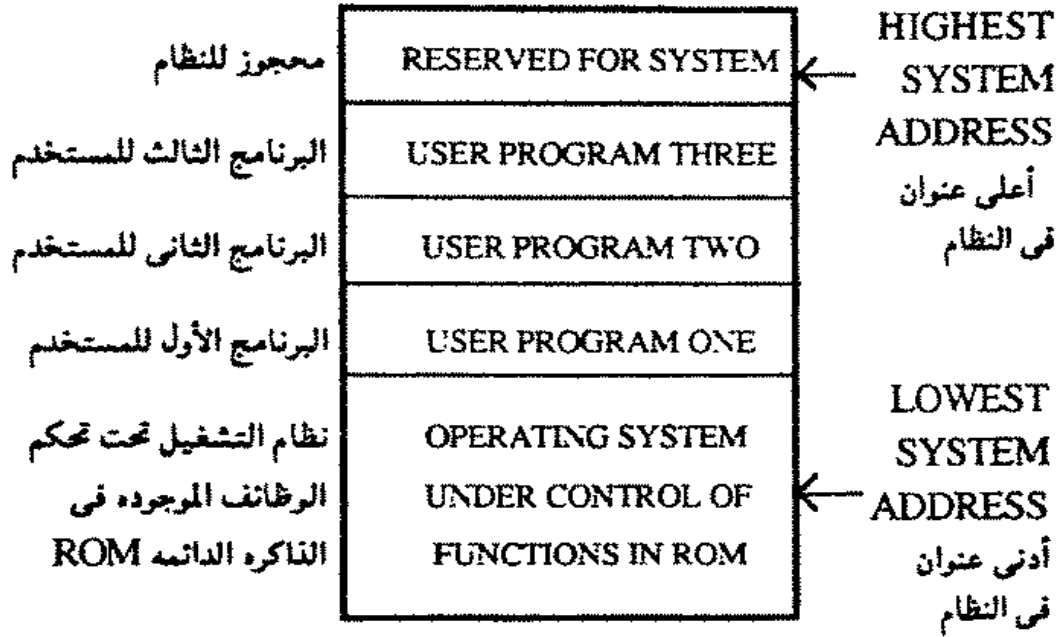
محجوز للنظام
RESERVED FOR SYSTEM
HIGHEST SYSTEM ADDRESS
أعلى عنوان فى النظام

البرنامج الثالث للمستخدم
USER PROGRAM THREE

البرنامج الثانى للمستخدم
USER PROGRAM TWO

البرنامج الأول للمستخدم
USER PROGRAM ONE

نظام التشغيل تحت تحكم الوظائف الموجوده فى الذاكره الدائمه ROM
OPERATING SYSTEM UNDER CONTROL OF FUNCTIONS IN ROM
LOWEST SYSTEM ADDRESS
أدنى عنوان فى النظام